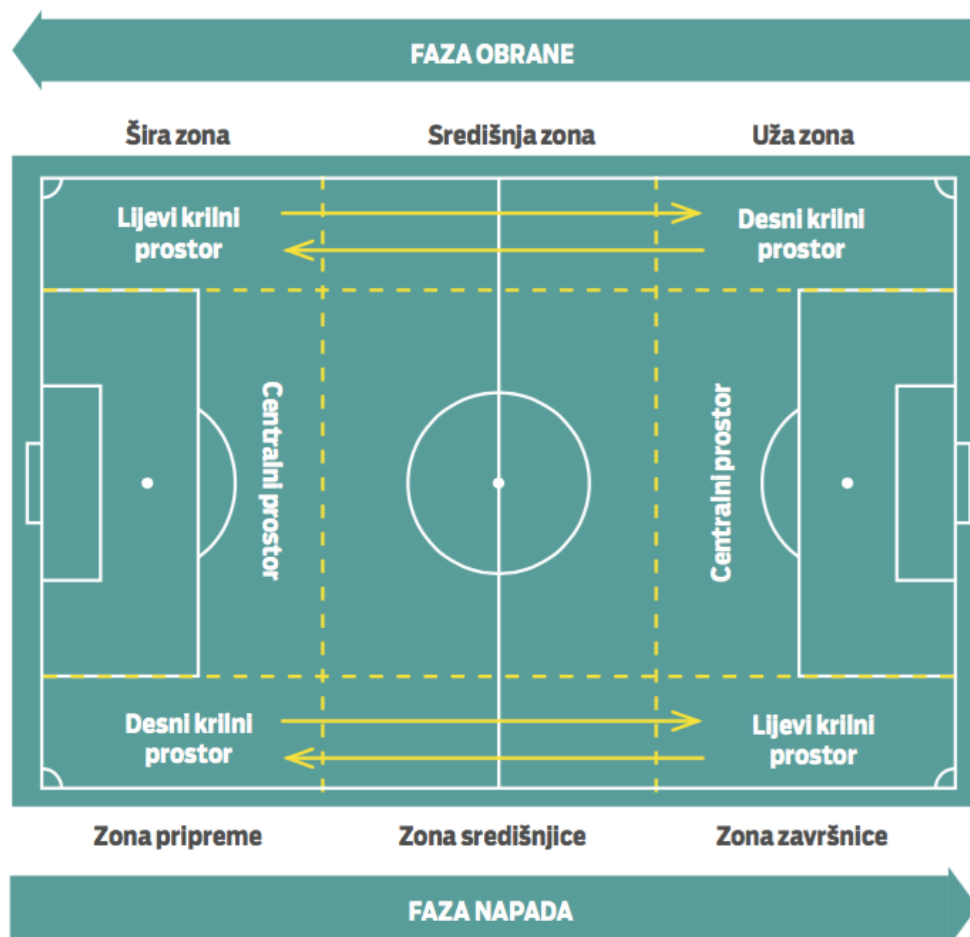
FAZA OBRANE

Šira zona

Središnja zona

Uža zona

Lijevi krilni prostor

Desni krilni prostor

Centralni prostor

Centralni prostor

Desni krilni prostor

Lijevi krilni prostor

Zona pripreme

Zona središnjice

Zona završnice

FAZA NAPADA